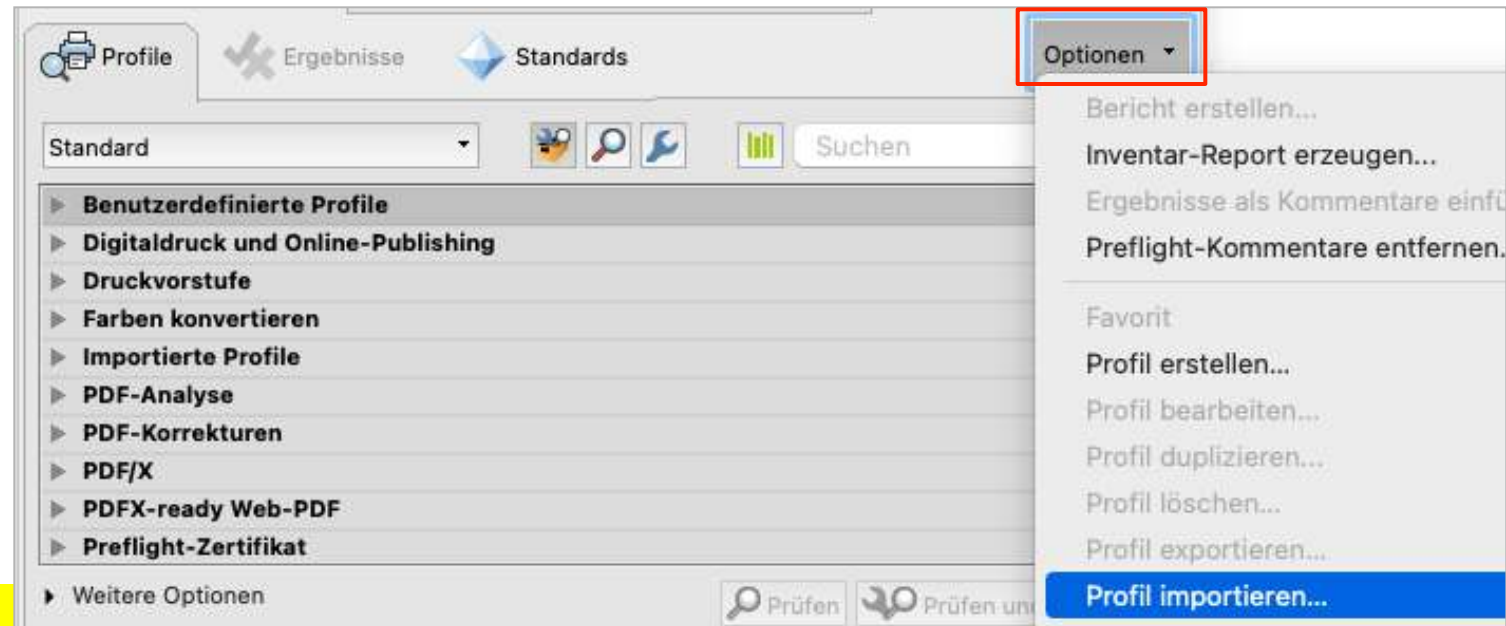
Profile
Ergebnisse
Standards
Optionen
Standard
Suchen
Benutzerdefinierte Profile
Digitaldruck und Online-Publishing
Druckvorstufe
Farben konvertieren
Importierte Profile
PDF-Analyse
PDF-Korrekturen
PDF/X
PDFX-ready Web-PDF
Preflight-Zertifikat
Weitere Optionen
Prüfen
Prüfen un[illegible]

Bericht erstellen...
Inventar-Report erzeugen...
Ergebnisse als Kommentare einfü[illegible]
Preflight-Kommentare entfernen.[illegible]
Favorit
Profil erstellen...
Profil bearbeiten...
Profil duplizieren...
Profil löschen...
Profil exportieren...
Profil importieren...